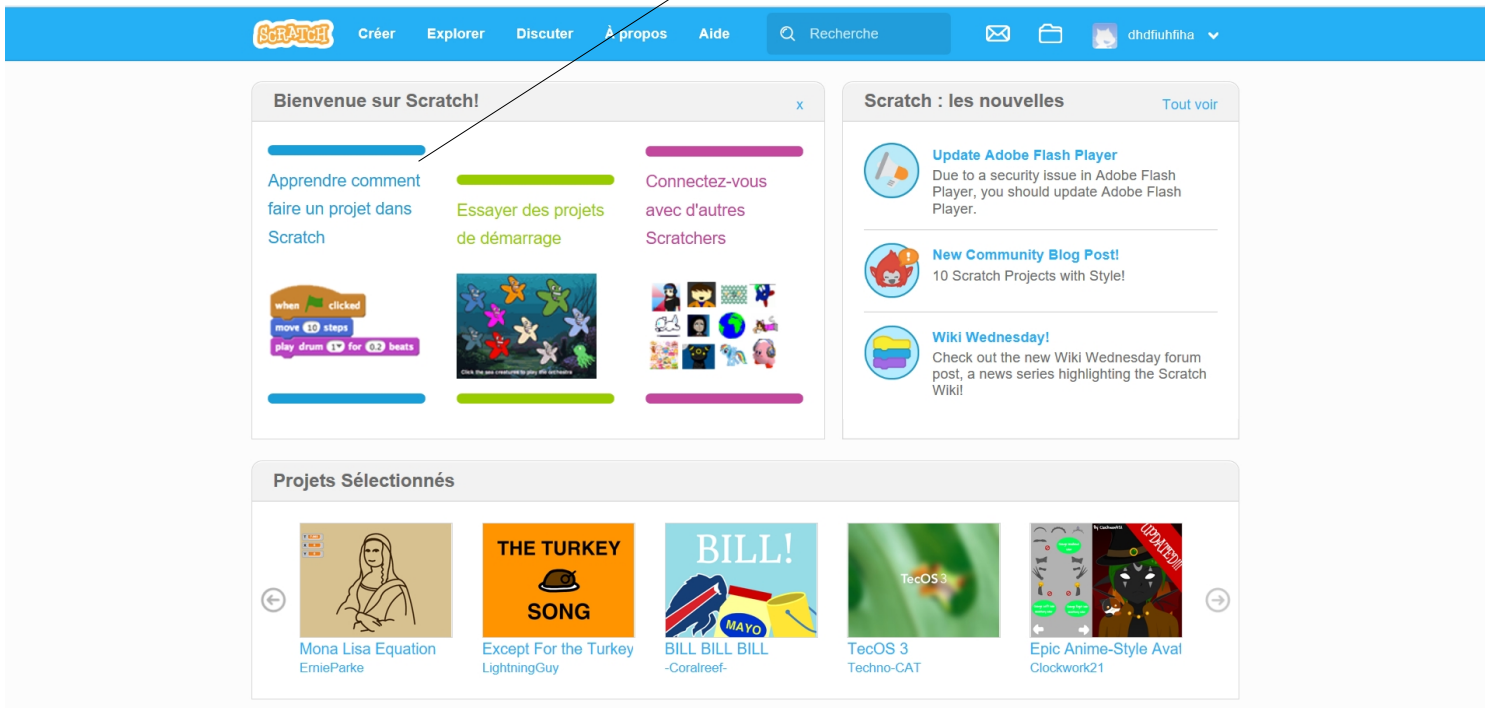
SCRATCH Créer Explorer Discuter À propos Aide Recherche dhdfiuhfiha

Bienvenue sur Scratch! x

Apprendre comment faire un projet dans Scratch

when clicked
move 10 steps
play drum 1 for 0.2 beats

Essayer des projets de démarrage

Click the sea creatures to play the orchestra

Connectez-vous avec d'autres Scratchers

Scratch : les nouvelles Tout voir

Update Adobe Flash Player
Due to a security issue in Adobe Flash Player, you should update Adobe Flash Player.

New Community Blog Post!
10 Scratch Projects with Style!

Wiki Wednesday!
Check out the new Wiki Wednesday forum post, a news series highlighting the Scratch Wiki!

Projets Sélectionnés

Mona Lisa Equation
EmieParke

THE TURKEY SONG
Except For the Turkey
LightningGuy

BILL!
MAYO
BILL BILL BILL
-Coralreef-

TecOS 3
TecOS 3
Techno-CAT

UPDATED!!!
Epic Anime-Style Avat
Clockwork21